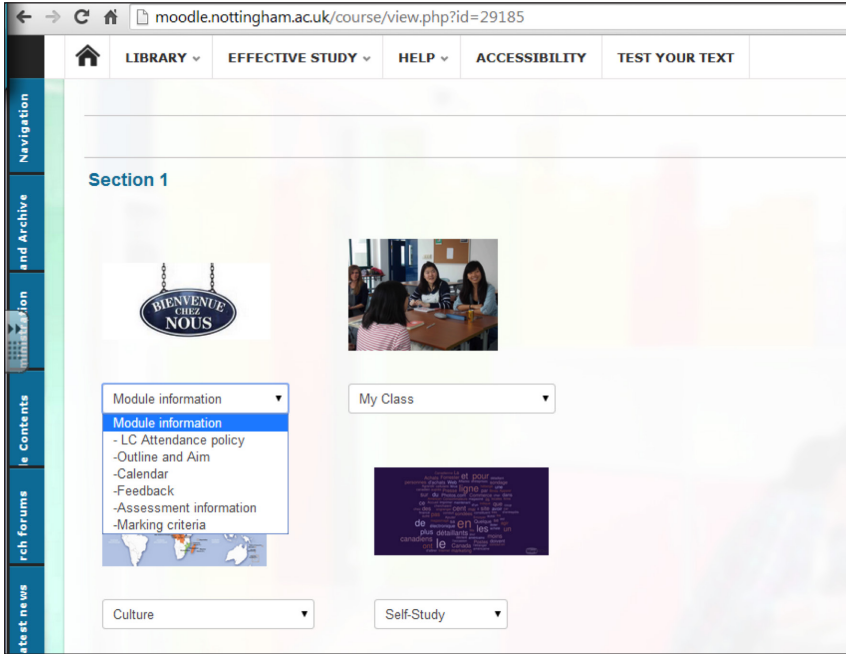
moodle.nottingham.ac.uk/course/view.php?id=29185

LIBRARY EFFECTIVE STUDY HELP ACCESSIBILITY TEST YOUR TEXT

Navigation
and Archive
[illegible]ation
le Contents
rch forums
atest news

Section 1

BIENVENUE CHEZ NOUS

Module information
Module information
- LC Attendance policy
-Outline and Aim
-Calendar
-Feedback
-Assessment information
-Marking criteria

My Class

et pour de en les le plus détaillants ligne canadiens Canada

Culture

Self-Study